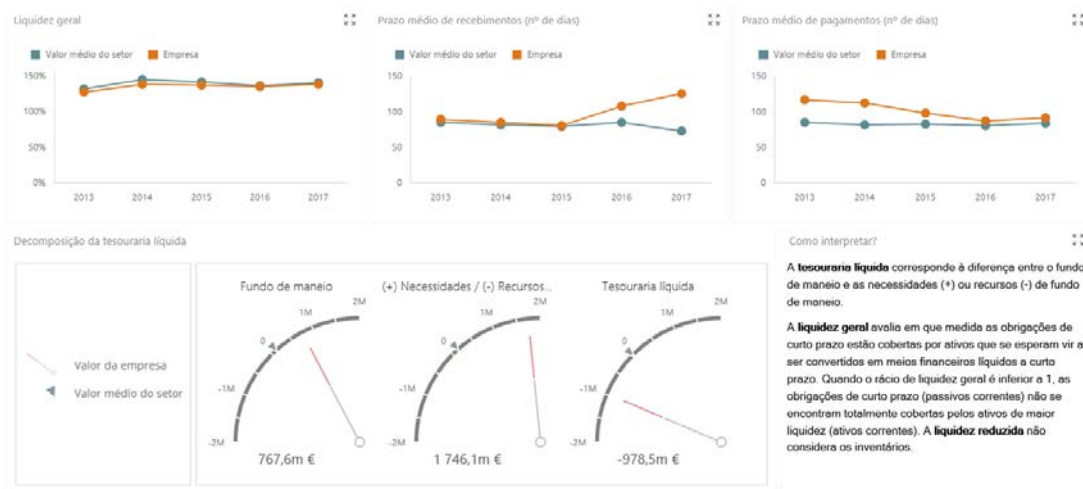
Liquidez geral

Valor médio do setor Empresa

150%
100%
50%
0%

2013 2014 2015 2016 2017

Prazo médio de recebimentos (nº de dias)

Valor médio do setor Empresa

150
100
50
0

2013 2014 2015 2016 2017

Prazo médio de pagamentos (nº de dias)

Valor médio do setor Empresa

150
100
50
0

2013 2014 2015 2016 2017

Decomposição da tesouraria líquida

Valor da empresa
Valor médio do setor

Fundo de maneio
2M
1M
0
-1M
-2M
767,6m €

(+) Necessidades / (-) Recursos...
2M
1M
0
-1M
-2M
1 746,1m €

Tesouraria líquida
2M
1M
0
-1M
-2M
-978,5m €

Como interpretar?

A **tesouraria líquida** corresponde à diferença entre o fundo de maneio e as necessidades (+) ou recursos (-) de fundo de maneio.

A **liquidez geral** avalia em que medida as obrigações de curto prazo estão cobertas por ativos que se esperam vir a ser convertidos em meios financeiros líquidos a curto prazo. Quando o rácio de liquidez geral é inferior a 1, as obrigações de curto prazo (passivos correntes) não se encontram totalmente cobertas pelos ativos de maior liquidez (ativos correntes). A **liquidez reduzida** não considera os inventários.